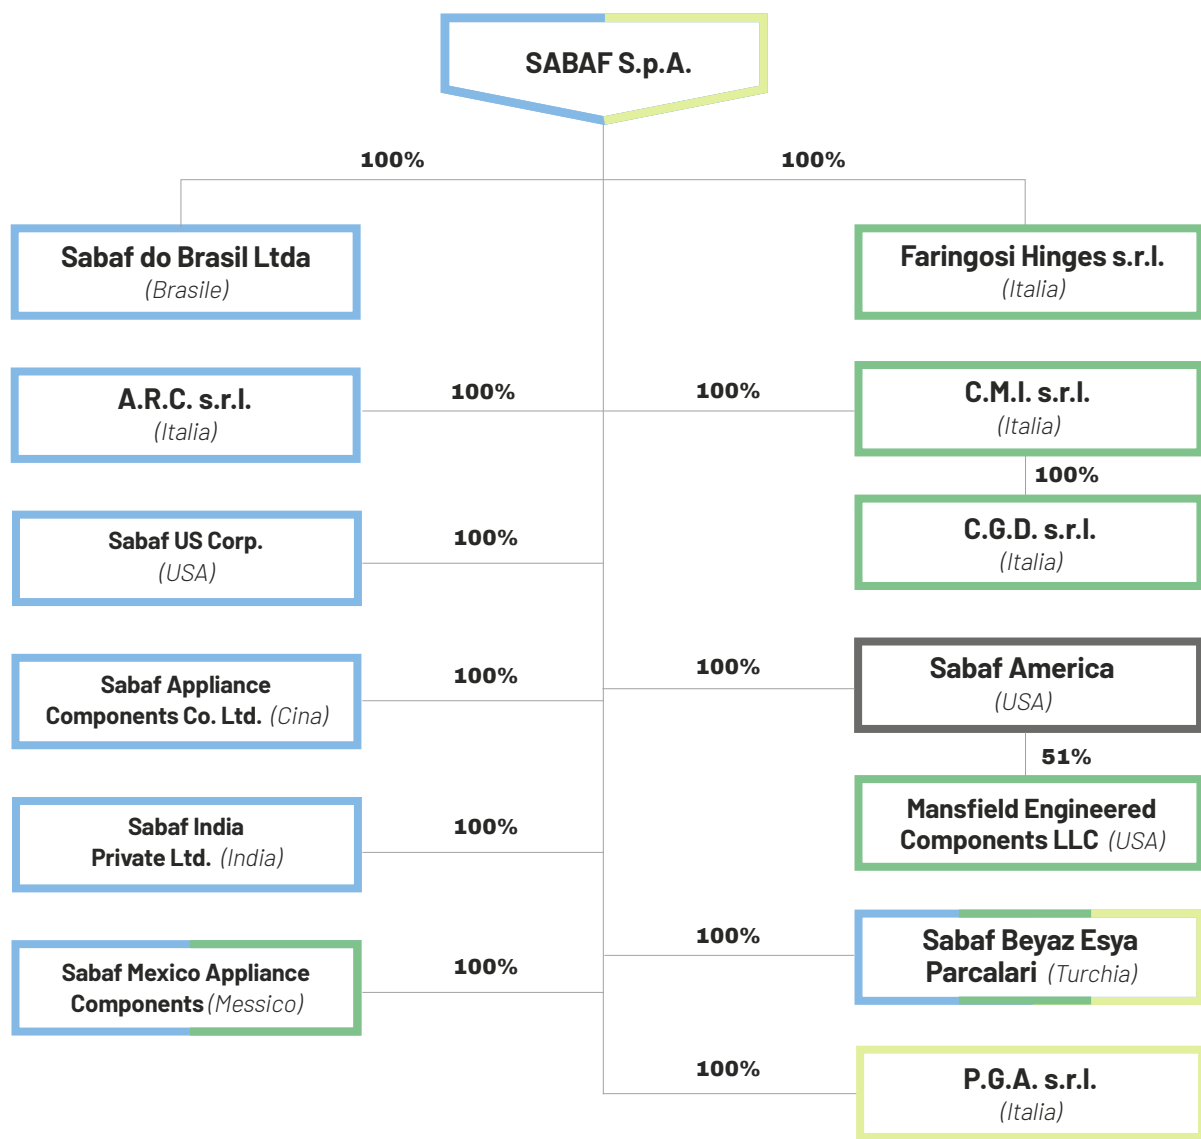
SABAF S.p.A.

100%

100%

Sabaf do Brasil Ltda
(Brasile)

Faringosi Hinges s.r.l.
(Italia)

A.R.C. s.r.l.
(Italia)

100%

100%

C.M.I. s.r.l.
(Italia)

100%

C.G.D. s.r.l.
(Italia)

Sabaf US Corp.
(USA)

100%

Sabaf Appliance Components Co. Ltd. (Cina)

100%

100%

Sabaf America
(USA)

51%

Mansfield Engineered Components LLC (USA)

Sabaf India Private Ltd. (India)

100%

100%

Sabaf Beyaz Esya Parcalari (Turchia)

Sabaf Mexico Appliance Components (Messico)

100%

100%

P.G.A. s.r.l.
(Italia)